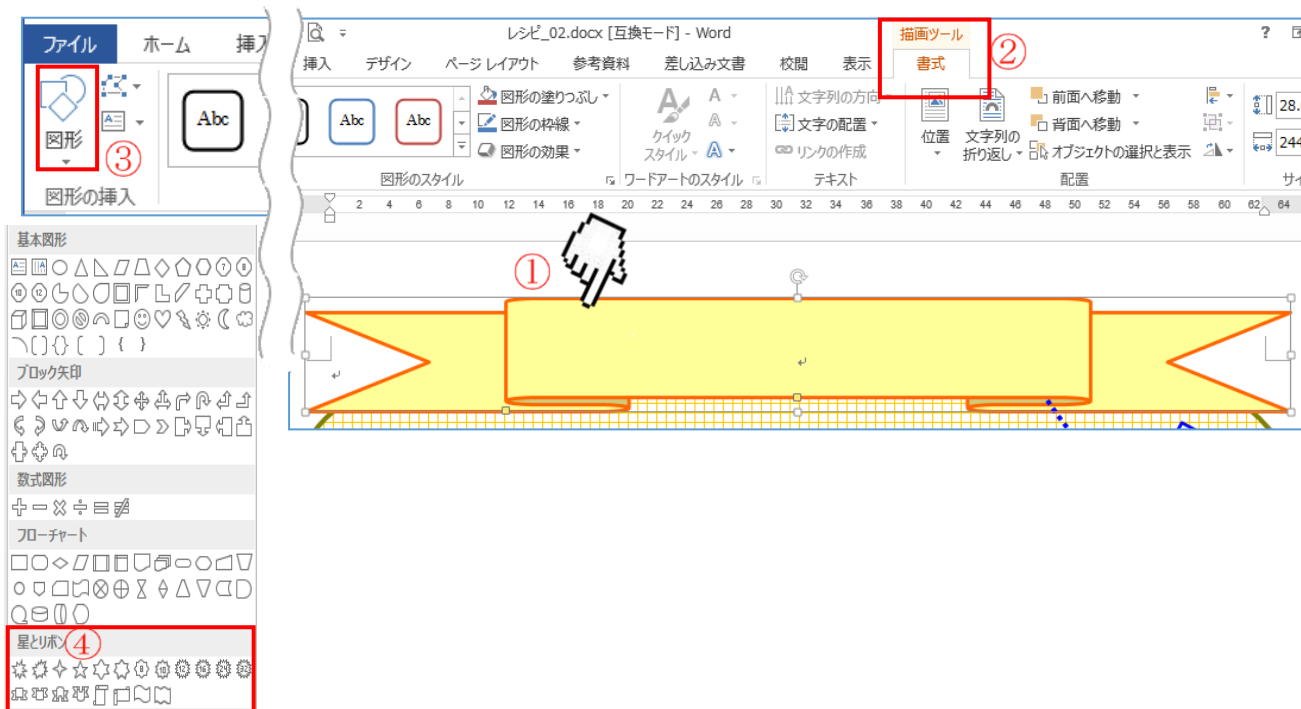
ファイル ホーム 挿入

図形 ③

Abc

図形の挿入

基本図形

ブロック矢印

数式図形

フローチャート

星とリボン ④

レシピ_02.docx [互換モード] - Word

描画ツール ②

挿入 デザイン ページ レイアウト 参考資料 差し込み文書 校閲 表示 書式

Abc Abc

図形の塗りつぶし
図形の枠線
図形の効果

図形のスタイル

クイック スタイル

ワードアートのスタイル

文字列の方向
文字の配置
リンクの作成

テキスト

位置

文字列の折り返し

前面へ移動
背面へ移動
オブジェクトの選択と表示

配置

28.
244

サイ

2 4 6 8 10 12 14 16 18 20 22 24 26 28 30 32 34 36 38 40 42 44 46 48 50 52 54 56 58 60 62 64

①